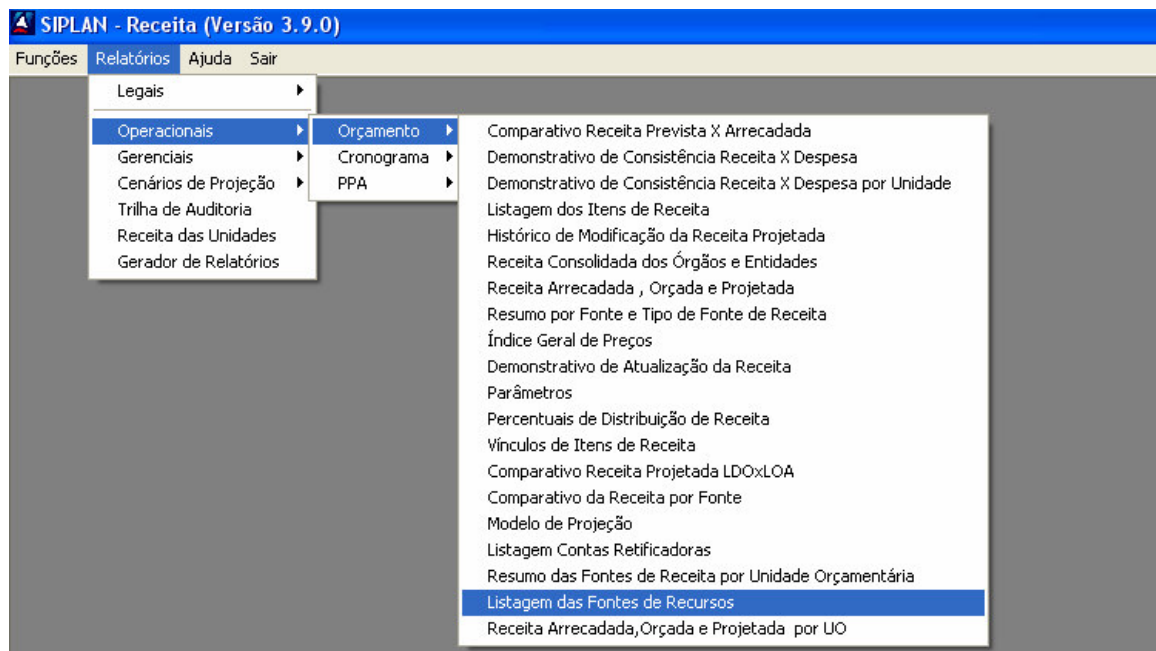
SIPLAN - Receita (Versão 3.9.0)

Funções Relatórios Ajuda Sair

Legais
Operacionais
Gerenciais
Cenários de Projeção
Trilha de Auditoria
Receita das Unidades
Gerador de Relatórios

Orçamento
Cronograma
PPA

Comparativo Receita Prevista X Arrecadada
Demonstrativo de Consistência Receita X Despesa
Demonstrativo de Consistência Receita X Despesa por Unidade
Listagem dos Itens de Receita
Histórico de Modificação da Receita Projetada
Receita Consolidada dos Órgãos e Entidades
Receita Arrecadada , Orçada e Projetada
Resumo por Fonte e Tipo de Fonte de Receita
Índice Geral de Preços
Demonstrativo de Atualização da Receita
Parâmetros
Percentuais de Distribuição de Receita
Vínculos de Itens de Receita
Comparativo Receita Projetada LDOxLOA
Comparativo da Receita por Fonte
Modelo de Projeção
Listagem Contas Retificadoras
Resumo das Fontes de Receita por Unidade Orçamentária
Listagem das Fontes de Recursos
Receita Arrecadada,Orçada e Projetada por UO